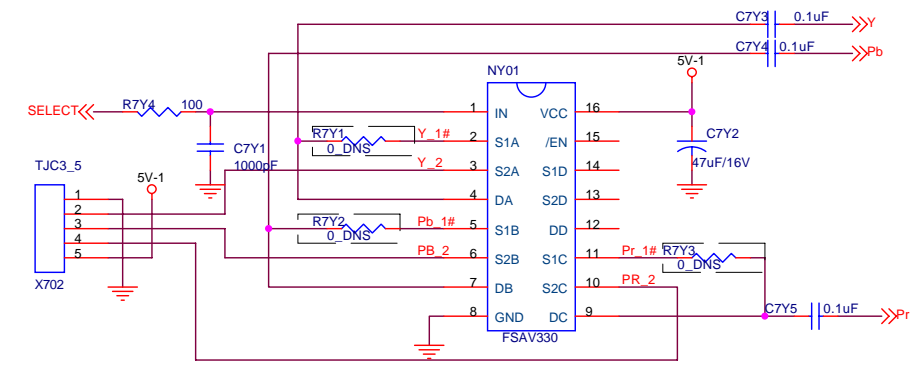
C7Y3 0.1uF
Y
C7Y4 0.1uF
Pb
5V-1
NY01
SELECT
R7Y4 100
1 IN
VCC 16
R7Y1
Y_1#
2 S1A
/EN 15
C7Y2
0_DNS
C7Y1
Y_2
3 S2A
S1D 14
47uF/16V
1000pF
TJC3_5
5V-1
4 DA
S2D 13
1
2
R7Y2
Pb_1#
5 S1B
DD 12
3
0_DNS
4
PB_2
6 S2B
S1C 11
Pr_1#
R7Y3
5
0_DNS
X702
7 DB
S2C 10
PR_2
8 GND
DC 9
C7Y5 0.1uF
Pr
FSAV330